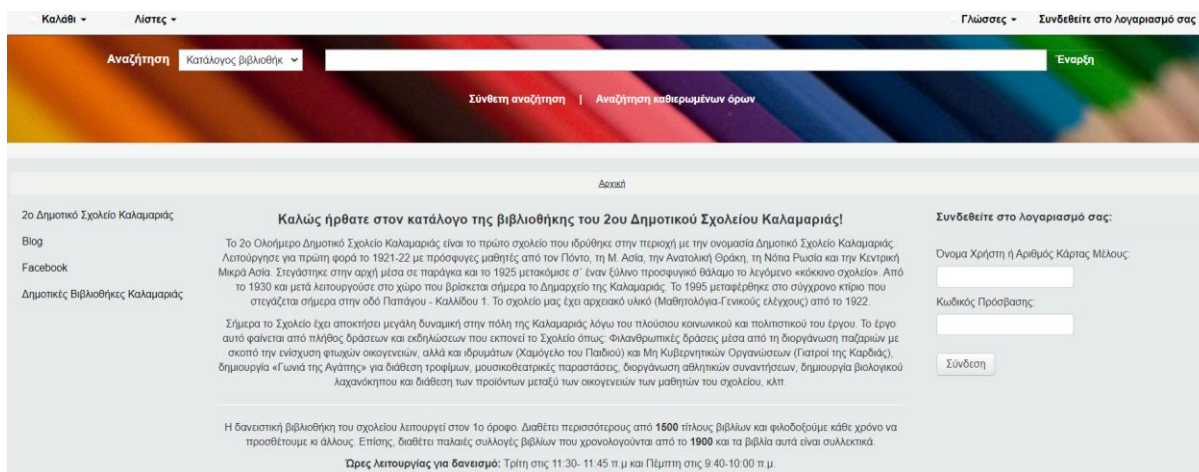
Καλάθι ▾ Λίστες ▾ Γλώσσες ▾ Συνδεθείτε στο λογαριασμό σας

Αναζήτηση Κατάλογος βιβλιοθήκ Έναρξη

Σύνθετη αναζήτηση | Αναζήτηση καθιερωμένων όρων

Αρχική

2ο Δημοτικό Σχολείο Καλαμαριάς
Blog
Facebook
Δημοτικές Βιβλιοθήκες Καλαμαριάς

Καλώς ήρθατε στον κατάλογο της βιβλιοθήκης του 2ου Δημοτικού Σχολείου Καλαμαριάς!

Το 2ο Ολοήμερο Δημοτικό Σχολείο Καλαμαριάς είναι το πρώτο σχολείο που ιδρύθηκε στην περιοχή με την ονομασία Δημοτικό Σχολείο Καλαμαριάς. Λειτούργησε για πρώτη φορά το 1921-22 με πρόσφυγες μαθητές από τον Πόντο, τη Μ. Ασία, την Ανατολική Θράκη, τη Νότια Ρωσία και την Κεντρική Μικρά Ασία. Στεγάστηκε στην αρχή μέσα σε παράγκα και το 1925 μετακόμισε σ' έναν ξύλινο προσφυγικό θάλαμο το λεγόμενο «κόκκινο σχολείο». Από το 1930 και μετά λειτουργούσε στο χώρο που βρίσκεται σήμερα το Δημαρχείο της Καλαμαριάς. Το 1995 μεταφέρθηκε στο σύγχρονο κτίριο που στεγάζεται σήμερα στην οδό Παπάγου - Καλλίδου 1. Το σχολείο μας έχει αρχειακό υλικό (Μαθητολόγια-Γενικούς ελέγχους) από το 1922.

Σήμερα το Σχολείο έχει αποκτήσει μεγάλη δυναμική στην πόλη της Καλαμαριάς λόγω του πλούσιου κοινωνικού και πολιτιστικού του έργου. Το έργο αυτό φαίνεται από πλήθος δράσεων και εκδηλώσεων που εκπονεί το Σχολείο όπως: Φιλανθρωπικές δράσεις μέσα από τη διοργάνωση παζαριών με σκοπό την ενίσχυση φτωχών οικογενειών, αλλά και ιδρυμάτων (Χαμόγελο του Παιδιού) και Μη Κυβερνητικών Οργανώσεων (Γιατροί της Καρδιάς), δημιουργία «Γωνιά της Αγάπης» για διάθεση τροφίμων, μουσικοθεατρικές παραστάσεις, διοργάνωση αθλητικών συναντήσεων, δημιουργία βιολογικού λαχανόκηπου και διάθεση των προϊόντων μεταξύ των οικογενειών των μαθητών του σχολείου, κλπ.

Η δανειστική βιβλιοθήκη του σχολείου λειτουργεί στον 1ο όροφο. Διαθέτει περισσότερους από 1500 τίτλους βιβλίων και φιλοδοξούμε κάθε χρόνο να προσθέτουμε κι άλλους. Επίσης, διαθέτει παλαιές συλλογές βιβλίων που χρονολογούνται από το 1900 και τα βιβλία αυτά είναι συλλεκτικά.

Ώρες λειτουργίας για δανεισμό: Τρίτη στις 11:30- 11:45 π.μ και Πέμπτη στις 9:40-10:00 π.μ.

Συνδεθείτε στο λογαριασμό σας:

Όνομα Χρήστη ή Αριθμός Κάρτας Μέλους:

Κωδικός Πρόσβασης:

Σύνδεση